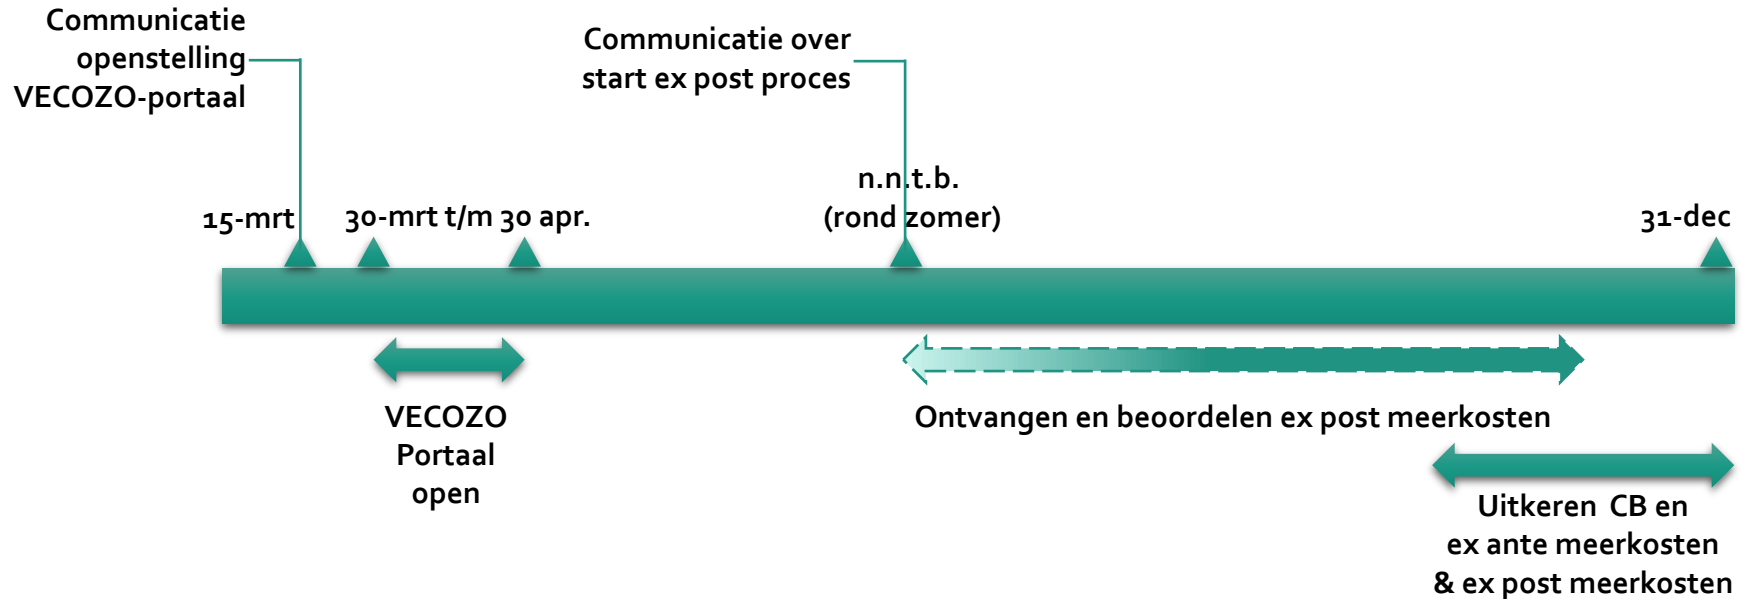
Communicatie openstelling VECOZO-portaal

Communicatie over start ex post proces

15-mrt

30-mrt t/m 30 apr.

n.n.t.b. (rond zomer)

31-dec

VECOZO Portaal open

Ontvangen en beoordelen ex post meerkosten

Uitkeren CB en ex ante meerkosten & ex post meerkosten